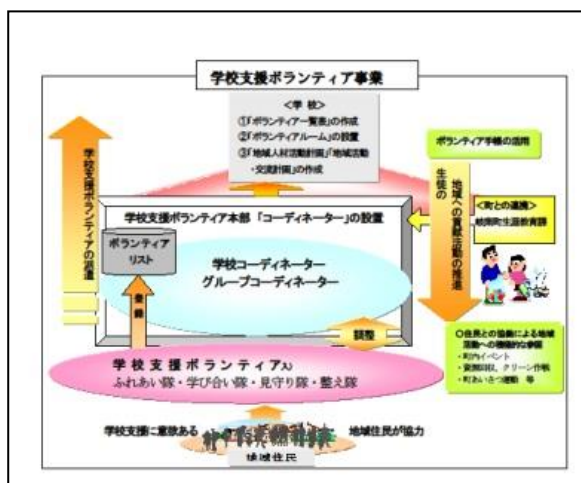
学校支援ボランティア事業

＜学 校＞
①「ボランティア一覧表」の作成
②「ボランティアルーム」の設置
③「地域人材活動計画」「地域活動・交流計画」の作成

ボランティア手帳の活用

学校支援ボランティアの推進

生徒の

地域への貢献活動の推進

＜町との連携＞
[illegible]

学校支援ボランティア本部「コーディネーター」の設置

ボランティアリスト

学校コーディネーター
グループコーディネーター

登録

調整

○住民との協働による地域活動への積極的な参加
・町内イベント
・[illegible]、クリーン作戦
・町あいさつ運動 等

学校支援ボランティア
ふれあい隊・学び合い隊・見守り隊・整え隊

学校支援に意欲ある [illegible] 地域住民が協力

地域住民